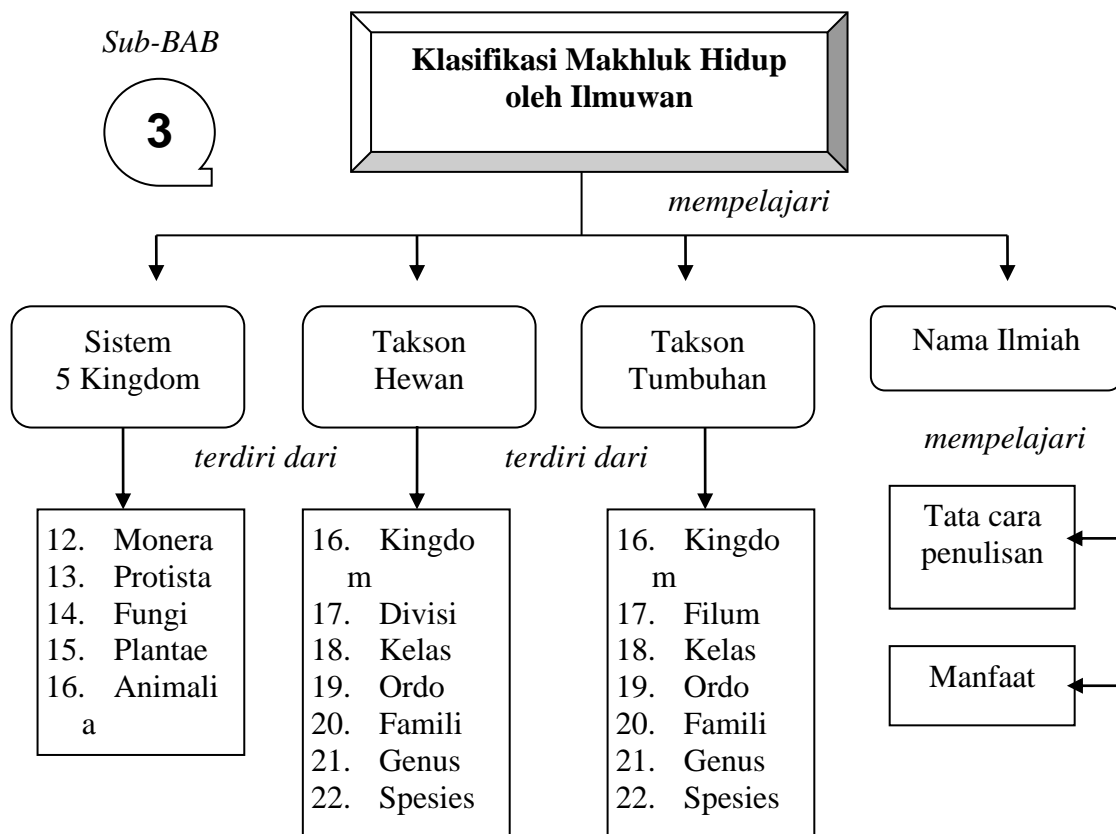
Sub-BAB

3

Klasifikasi Makhluk Hidup oleh Ilmuwan

mempelajari

Sistem 5 Kingdom

Takson Hewan

Takson Tumbuhan

Nama Ilmiah

terdiri dari

terdiri dari

mempelajari

12. Monera
13. Protista
14. Fungi
15. Plantae
16. Animali a

16. Kingdo m
17. Divisi
18. Kelas
19. Ordo
20. Famili
21. Genus
22. Spesies

16. Kingdo m
17. Filum
18. Kelas
19. Ordo
20. Famili
21. Genus
22. Spesies

Tata cara penulisan

Manfaat